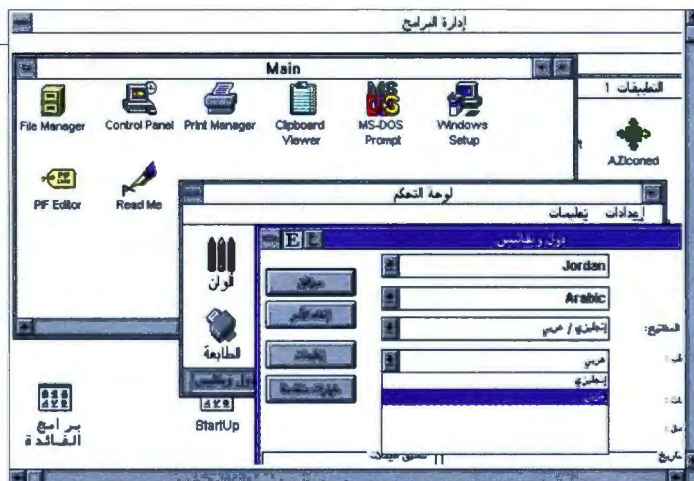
إدارة البرامج

Main

File Manager
Control Panel
Print Manager
Clipboard Viewer
MS-DOS Prompt
Windows Setup
PIF Editor
Read Me

التطبيقات 1

AZIconed

لوحة التحكم

إعدادات تعليمات

دول وقياسين

E

ألوان

الطابعة

Jordan

Arabic

المفتاح:

إنجليزي / عربي

عربي

إنجليزي

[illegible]

موافق

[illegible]

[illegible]

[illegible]

StartUp

برامج الفائدة

تاريخ

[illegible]